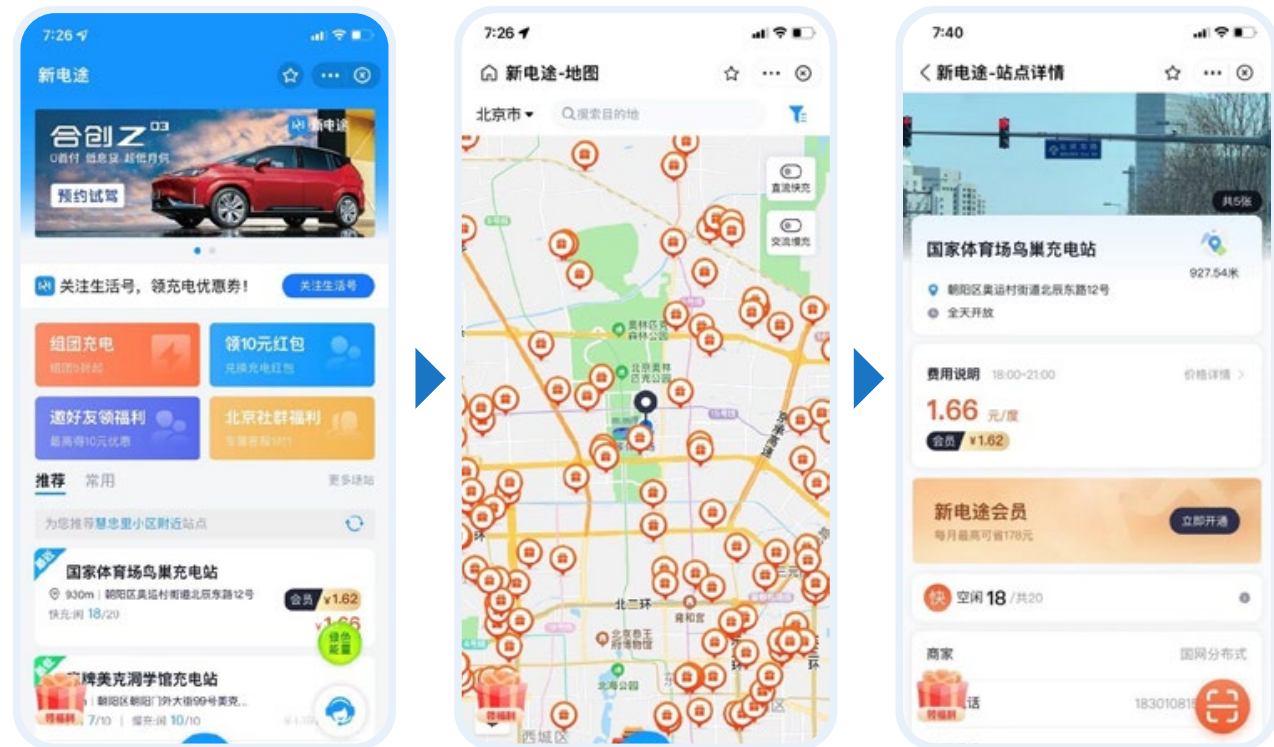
7:26

新电途

合创Z03

0首付 低息贷 超低月供

新电途

预约试驾

关注生活号，领充电优惠券！

关注生活号

组团充电

组团5折起

领10元红包

兑换充电红包

邀好友领福利

最高得10元优惠

北京社群福利

专属客服对接

推荐 常用

更多场站

为您推荐慧忠里小区附近站点

最近

国家体育场鸟巢充电站

930m | 朝阳区奥运村街道北辰东路12号

快充:闲 18/20

会员 ¥1.62

¥1.66

绿色能量

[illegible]牌美克洞学馆充电站

朝阳区朝阳门外大街99号美克...

7/10 | 慢充:闲 10/10

领福利

7:26

新电途-地图

北京市

搜索目的地

直流快充

交流慢充

奥林匹克森林公园

北京奥林匹克公园

北二环

雍和宫

北京恭王府博物馆

北海公园

西城区

领福利

7:40

新电途-站点详情

共5张

国家体育场鸟巢充电站

927.54米

朝阳区奥运村街道北辰东路12号

全天开放

费用说明 18:00~21:00

价格详情

1.66 元/度

会员 ¥1.62

新电途会员

每月最高可省178元

立即开通

快 空闲 18 /共20

商家

国网分布式

领福利

话

18301081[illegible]